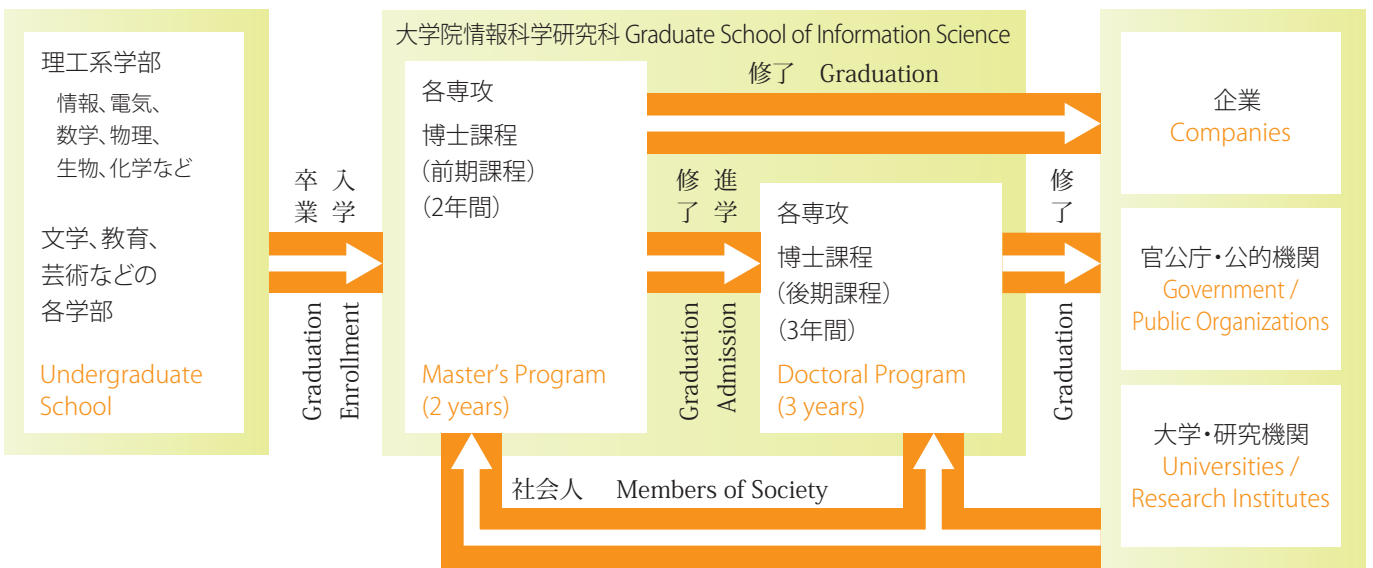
理工系学部

情報、電気、数学、物理、生物、化学など

文学、教育、芸術などの各学部

Undergraduate School

卒業 入学

Graduation Enrollment

大学院情報科学研究科 Graduate School of Information Science

各専攻

博士課程（前期課程）（2年間）

Master's Program (2 years)

修了 Graduation

修了 進学

Graduation Admission

各専攻

博士課程（後期課程）（3年間）

Doctoral Program (3 years)

修了

Graduation

社会人 Members of Society

企業
Companies

官公庁・公的機関
Government / Public Organizations

大学・研究機関
Universities / Research Institutes